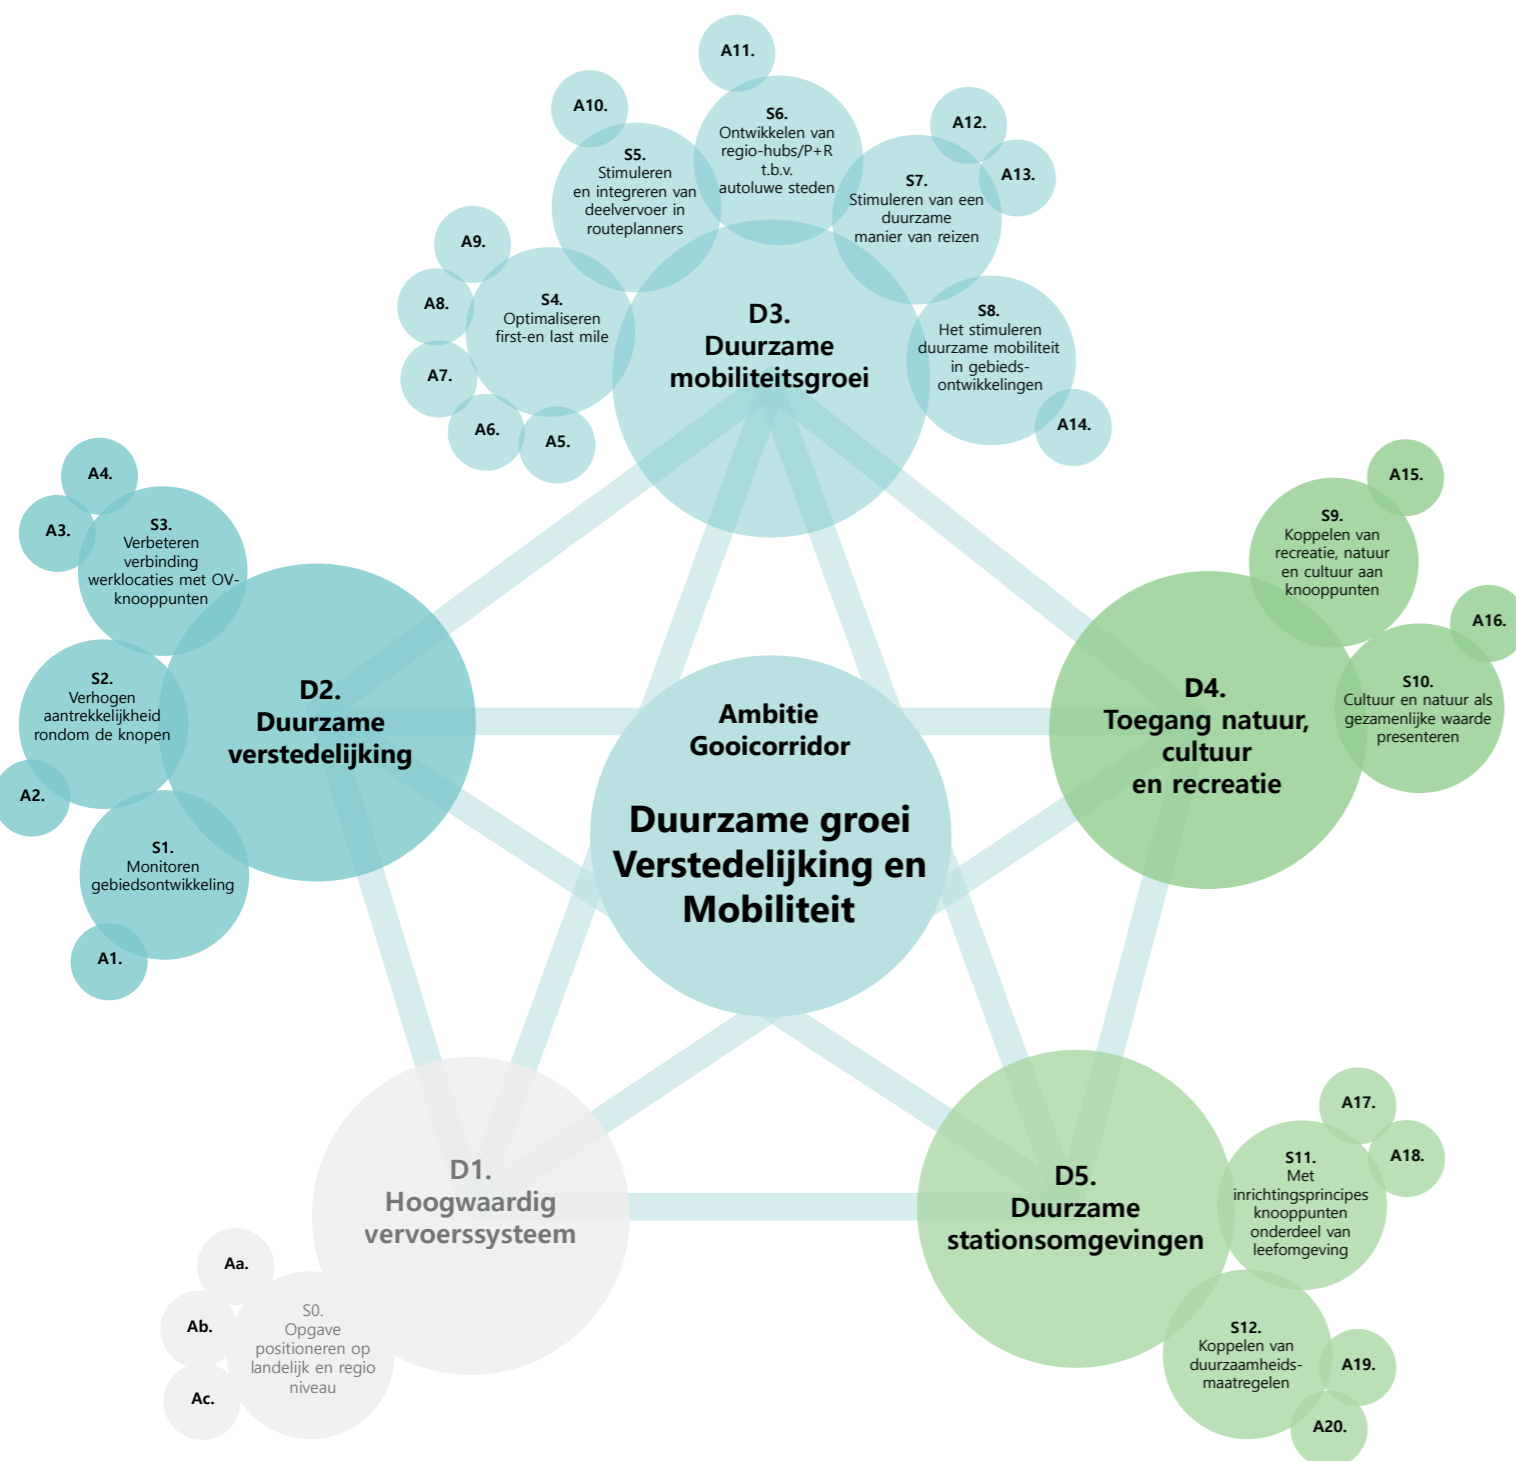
A11.

A10.

S6.
Ontwikkelen van regio-hubs/P+R t.b.v. autoluwe steden

S5.
Stimuleren en integreren van deelvervoer in routeplanners

A12.

A13.

S7.
Stimuleren van een duurzame manier van reizen

A9.

A8.

S4.
Optimaliseren first-en last mile

D3.
Duurzame mobiliteitsgroei

S8.
Het stimuleren duurzame mobiliteit in gebieds-ontwikkelingen

A7.

A6.

A5.

A14.

A4.

A3.

S3.
Verbeteren verbinding werklocaties met OV-knooppunten

A15.

S9.
Koppelen van recreatie, natuur en cultuur aan knooppunten

A16.

S2.
Verhogen aantrekkelijkheid rondom de knopen

D2.
Duurzame verstedelijking

Ambitie Gooicorridor

Duurzame groei Verstedelijking en Mobiliteit

D4.
Toegang natuur, cultuur en recreatie

S10.
Cultuur en natuur als gezamenlijke waarde presenteren

A2.

S1.
Monitoren gebiedsontwikkeling

A1.

A17.

A18.

D1.
Hoogwaardig vervoerssysteem

D5.
Duurzame stationsomgevingen

S11.
Met inrichtingsprincipes knooppunten onderdeel van leefomgeving

Aa.

Ab.

S0.
Opgave positioneren op landelijk en regio niveau

Ac.

S12.
Koppelen van duurzaamheids-maatregelen

A19.

A20.